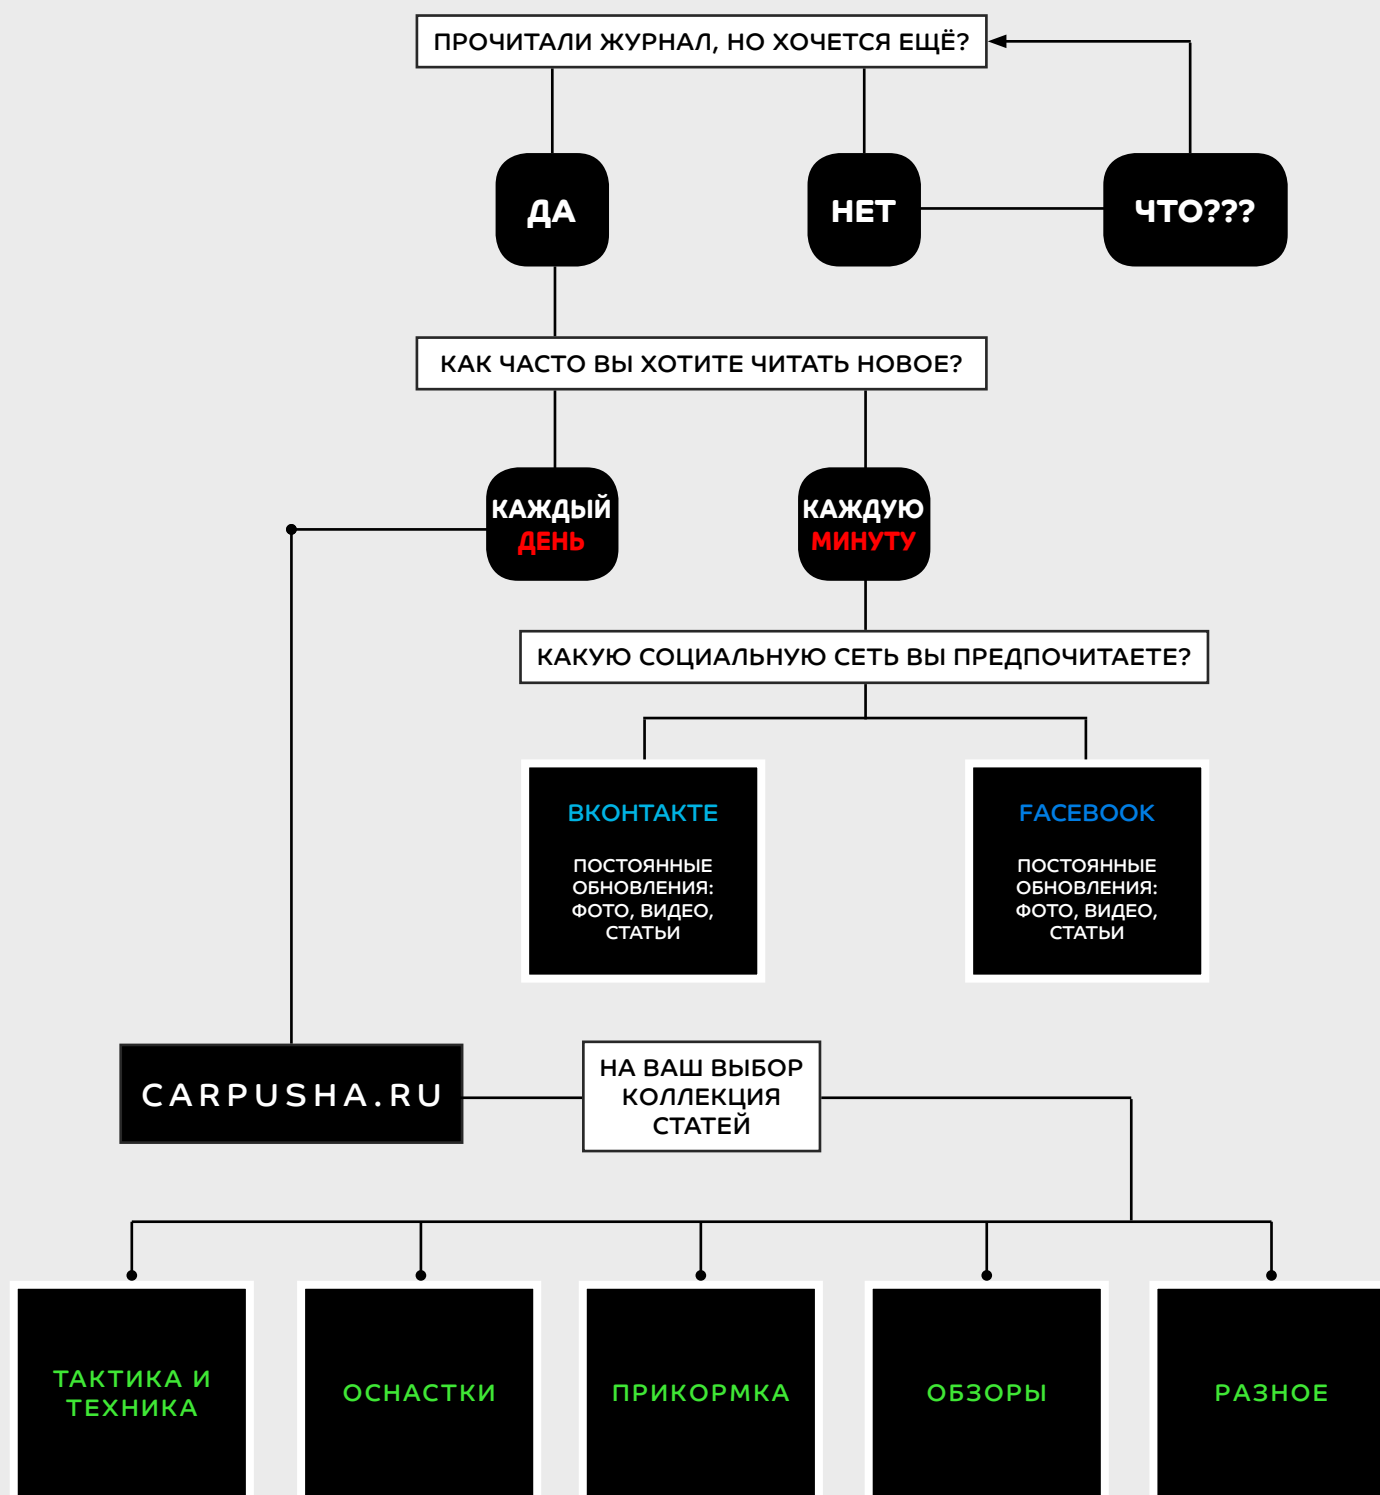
ПРОЧИТАЛИ ЖУРНАЛ, НО ХОЧЕТСЯ ЕЩЁ?

ДА

НЕТ

ЧТО???

КАК ЧАСТО ВЫ ХОТИТЕ ЧИТАТЬ НОВОЕ?

КАЖДЫЙ ДЕНЬ

КАЖДУЮ МИНУТУ

КАКУЮ СОЦИАЛЬНУЮ СЕТЬ ВЫ ПРЕДПОЧИТАЕТЕ?

ВКОНТАКТЕ

ПОСТОЯННЫЕ ОБНОВЛЕНИЯ: ФОТО, ВИДЕО, СТАТЬИ

FACEBOOK

ПОСТОЯННЫЕ ОБНОВЛЕНИЯ: ФОТО, ВИДЕО, СТАТЬИ

CARPUSHA.RU

НА ВАШ ВЫБОР КОЛЛЕКЦИЯ СТАТЕЙ

ТАКТИКА И ТЕХНИКА

ОСНАСТКИ

ПРИКОРМКА

ОБЗОРЫ

РАЗНОЕ